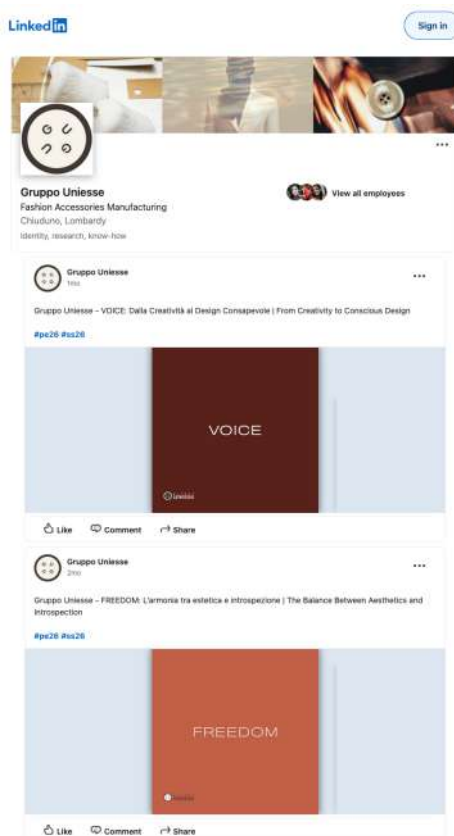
LinkedIn

Sign in

Gruppo Uniesse
Fashion Accessories Manufacturing
Chiuduno, Lombardy
identity, research, know-how

View all employees

Gruppo Uniesse
1mo

Gruppo Uniesse – VOICE: Dalla Creatività al Design Consapevole | From Creativity to Conscious Design

#pe26 #ss26

VOICE

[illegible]

Like Comment Share

Gruppo Uniesse
2mo

Gruppo Uniesse – FREEDOM: L'armonia tra estetica e introspezione | The Balance Between Aesthetics and Introspection

#pe26 #ss26

FREEDOM

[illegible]

Like Comment Share